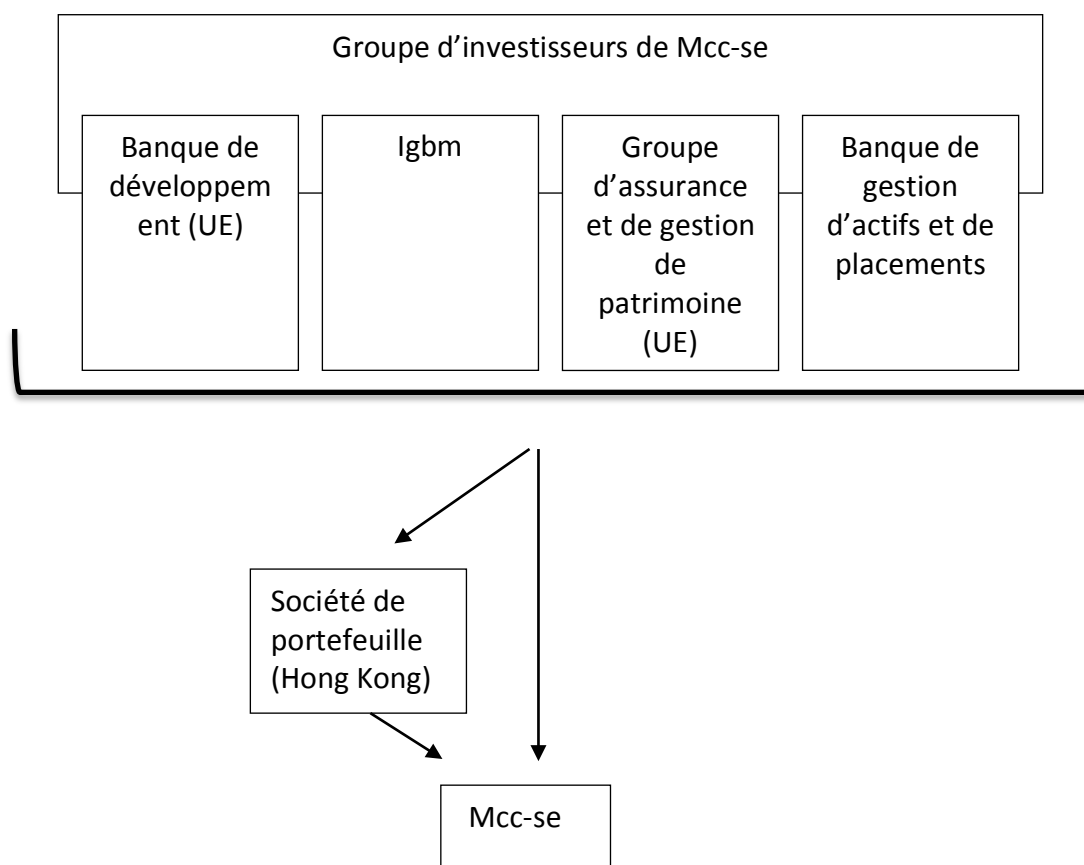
Groupe d'investisseurs de Mcc-se

Banque de développement (UE)

Igbm

Groupe d'assurance et de gestion de patrimoine (UE)

Banque de gestion d'actifs et de placements

Société de portefeuille (Hong Kong)

Mcc-se